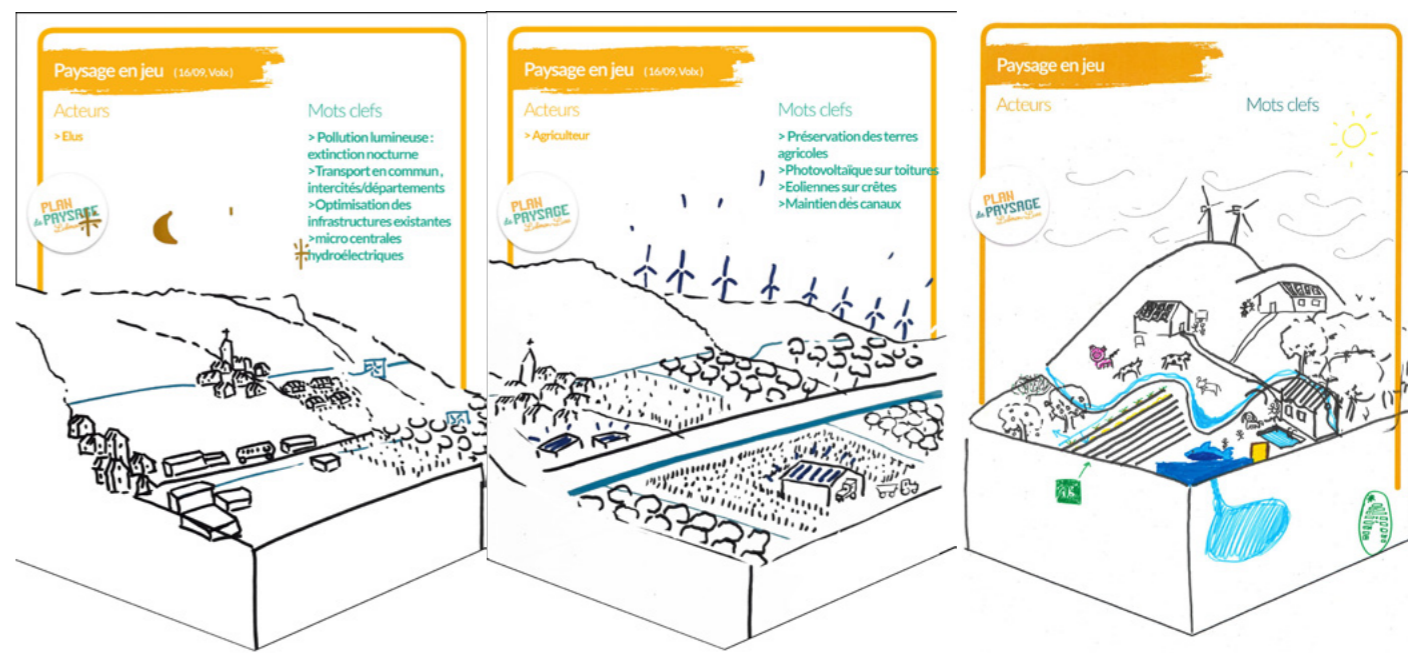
Paysage en jeu (16/09, Volx)

Acteurs

> Elus

Mots clefs

> Pollution lumineuse : extinction nocturne
>Transport en commun , intercités/départements
>Optimisation des infrastructures existantes
>micro centrales hydroélectriques

PLAN de PAYSAGE

Paysage en jeu (16/09, Volx)

Acteurs

> Agriculteur

Mots clefs

> Préservation des terres agricoles
>Photovoltaïque sur toitures
>Eoliennes sur crêtes
>Maintien des canaux

PLAN de PAYSAGE

Paysage en jeu

Acteurs

Mots clefs

PLAN de PAYSAGE